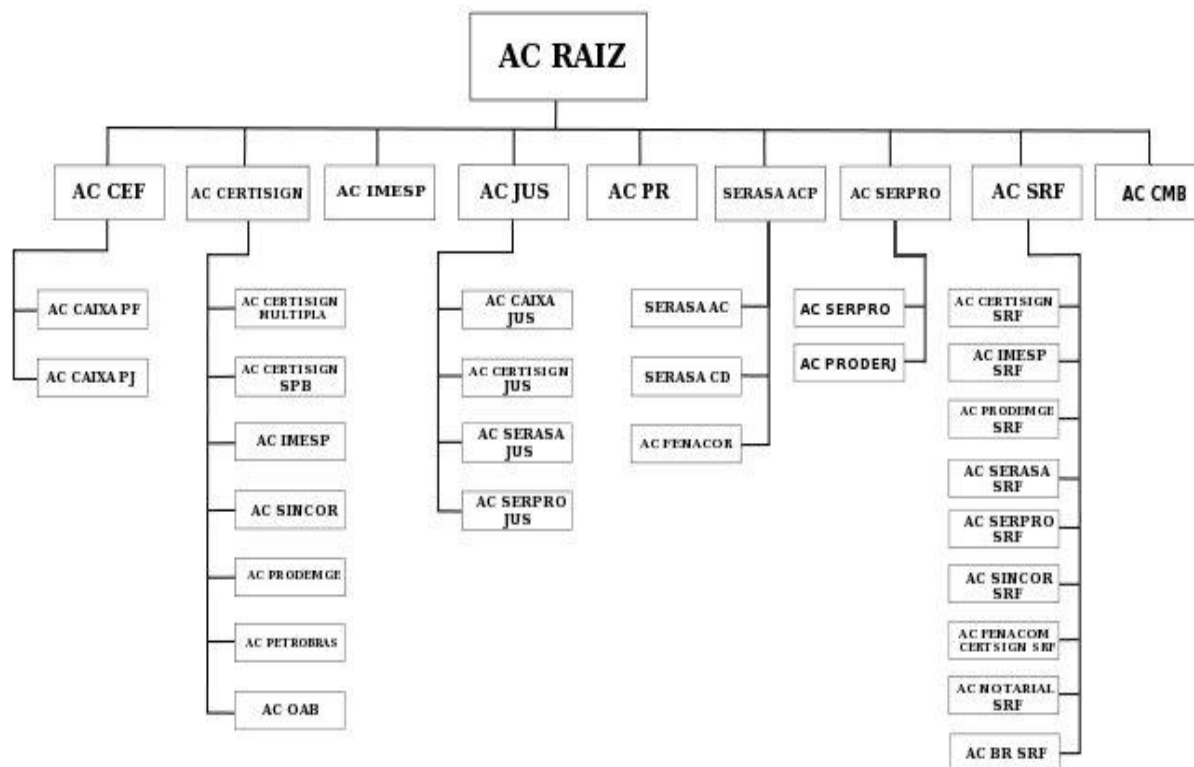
AC RAIZ

AC CEF
AC CAIXA PF
AC CAIXA PJ

AC CERTISIGN
AC CERTISIGN MULTIPLA
AC CERTISIGN SPB
AC IMESP
AC SINCOR
AC PRODEMGE
AC PETROBRAS
AC OAB

AC IMESP

AC JUS
AC CAIXA JUS
AC CERTISIGN JUS
AC SERASA JUS
AC SERPRO JUS

AC PR

SERASA ACP
SERASA AC
SERASA CD
AC FENACOR

AC SERPRO
AC SERPRO
AC PRODERJ

AC SRF
AC CERTISIGN SRF
AC IMESP SRF
AC PRODEMGE SRF
AC SERASA SRF
AC SERPRO SRF
AC SINCOR SRF
AC FENACOM CERTSIGN SRF
AC NOTARIAL SRF
AC BR SRF

AC CMB